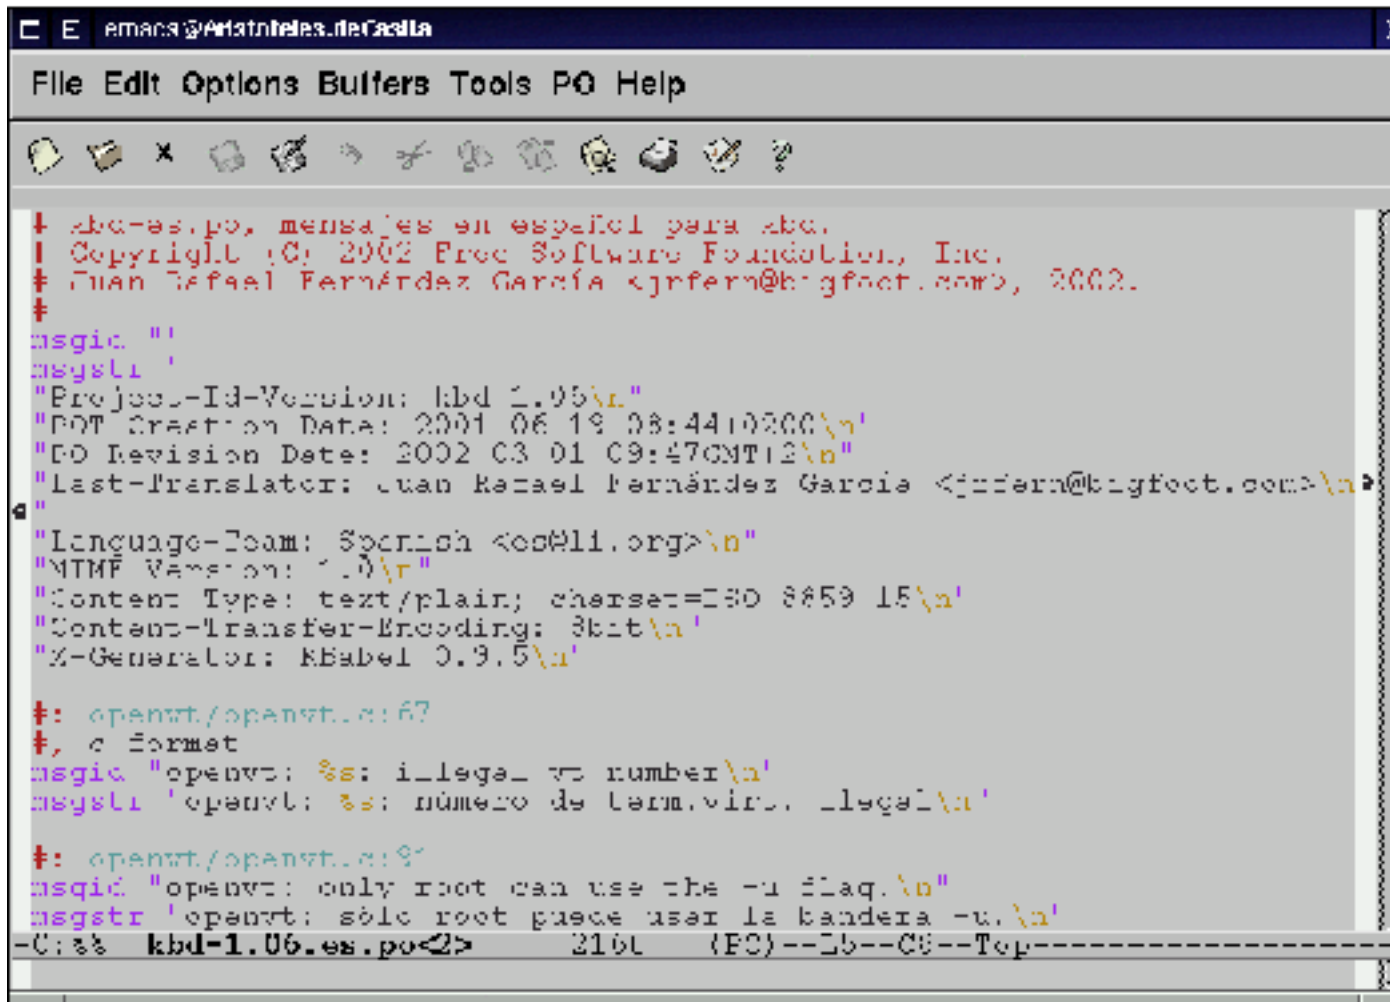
emacs@Aristoteles.deCasilla

File Edit Options Buffers Tools PO Help

# kbd-es.po, mensajes en español para kbd.
# Copyright (C) 2002 Free Software Foundation, Inc.
# Juan Rafael Fernández García <jrfern@bigfoot.com>, 2002.
#
msgid ""
msgstr ""
"Project-Id-Version: kbd 1.05\n"
"POT-Creation-Date: 2001-06-19 08:44+0200\n"
"PO-Revision-Date: 2002-03-01 09:47GMT+2\n"
"Last-Translator: Juan Rafael Fernández García <jrfern@bigfoot.com>\n"
"
"Language-Team: Spanish <es@li.org>\n"
"MIME-Version: 1.0\n"
"Content-Type: text/plain; charset=ISO-8859-15\n"
"Content-Transfer-Encoding: 8bit\n"
"X-Generator: KBabel 0.9.5\n"

#: openvt/openvt.c:67
#, c-format
msgid "openvt: %s: illegal vt number\n"
msgstr "openvt: %s: número de term.virt. ilegal\n"

#: openvt/openvt.c:9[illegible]
msgid "openvt: only root can use the -u flag.\n"
msgstr "openvt: sólo root puede usar la bandera -u.\n"
-C:%% kbd-1.06.es.po<2> 21%L (PO)--L5--C0--Top------------------